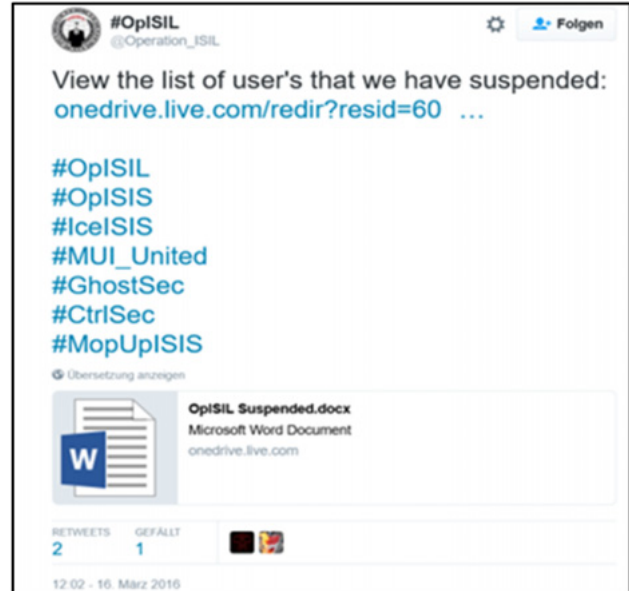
#OpISIL
@Operation_ISIL

Folgen

View the list of user's that we have suspended: onedrive.live.com/redir?resid=60 ...

#OpISIL
#OpISIS
#IceISIS
#MUI_United
#GhostSec
#CtrlSec
#MopUpISIS

Übersetzung anzeigen

W

OpISIL Suspended.docx
Microsoft Word Document
onedrive.live.com

RETWEETS
2

GEFÄLLT
1

12:02 - 16. März 2016